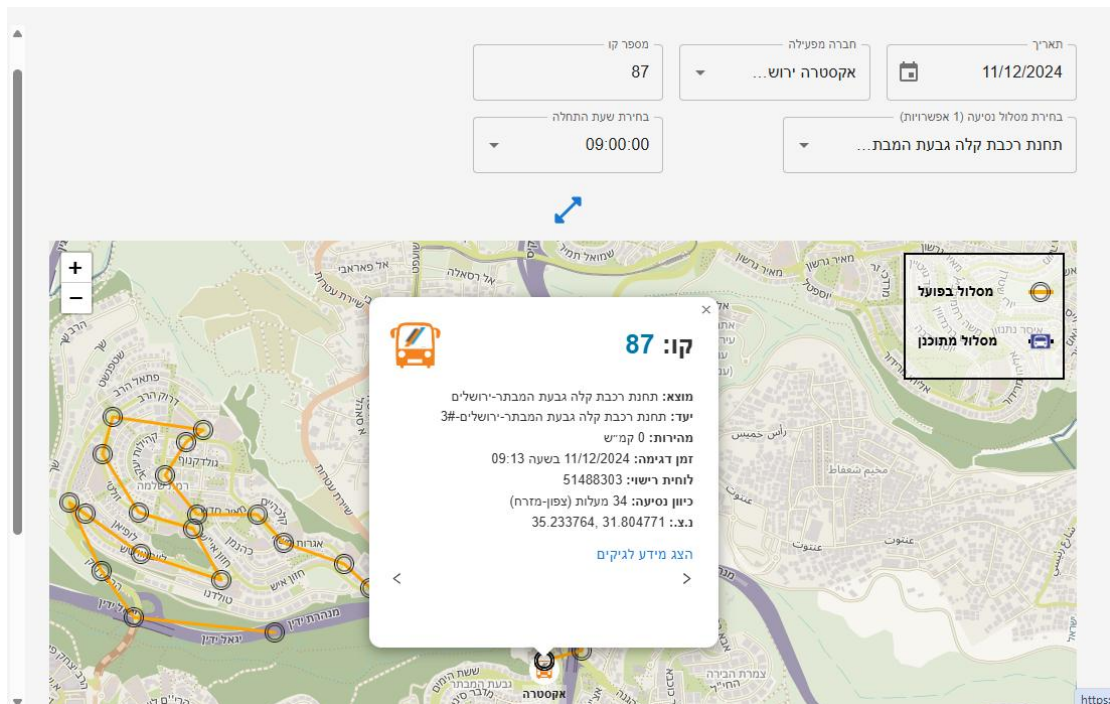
תאריך
11/12/2024
חברה מפעילה
אקסטרה ירוש...
מספר קו
87
בחירת מסלול נסיעה (1 אפשרויות)
תחנת רכבת קלה גבעת המבת...
בחירת שעת התחלה
09:00:00

+
−

מסלול בפועל
מסלול מתוכנן

×
קו: 87
מוצא: תחנת רכבת קלה גבעת המבתר-ירושלים
יעד: תחנת רכבת קלה גבעת המבתר-ירושלים-3#
מהירות: 0 קמ״ש
זמן דגימה: 11/12/2024 בשעה 09:13
לוחית רישוי: 51488303
כיוון נסיעה: 34 מעלות (צפון-מזרח)
נ.צ.: 31.804771 ,35.233764
הצג מידע לגיקים
<
>

אקסטרה
אל פאראבי
אל רסאלה
שמואל תמיר
מאיר גרשון
יוספטל
ראס חמיס
מחנה שועפאט
ענטות
שדרות שירת עטרות
פתאל הרב
דרוק הרב
קהילות יעקב
גולדקנופף
רמת שלמה
לשם
חזון איש
אגרות משה
כהנמן
טולדנו
מנהרת ידין
יגאל ידין
גבעת המבתר
ששת הימים
צמרת הבירה